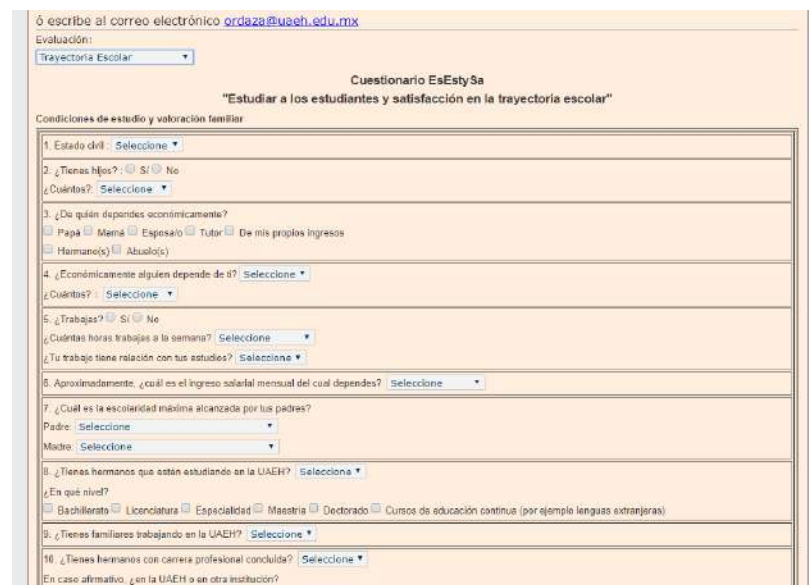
ó escribe al correo electrónico ordaza@uaeh.edu.mx

Evaluación:

Trayectoria Escolar ▼

Cuestionario EsEstySa

"Estudiar a los estudiantes y satisfacción en la trayectoria escolar"

Condiciones de estudio y valoración familiar

1. Estado civil : Seleccione ▼

2. ¿Tienes hijos? : Sí No

¿Cuántos? Seleccione ▼

3. ¿De quién dependes económicamente?

Papá Mamá Esposa/o Tutor De mis propios ingresos

Hermano(s) Abuelo(s)

4. ¿Económicamente alguien depende de ti? Seleccione ▼

¿Cuántos? : Seleccione ▼

5. ¿Trabajas? Sí No

¿Cuántas horas trabajas a la semana? Seleccione ▼

¿Tu trabajo tiene relación con tus estudios? Seleccione ▼

6. Aproximadamente, ¿cuál es el ingreso salarial mensual del cual dependes? Seleccione ▼

7. ¿Cuál es la escolaridad máxima alcanzada por tus padres?

Padre: Seleccione ▼

Madre: Seleccione ▼

8. ¿Tienes hermanos que están estudiando en la UAEH? Seleccione ▼

¿En qué nivel?

Bachillerato Licenciatura Especialidad Maestría Doctorado Cursos de educación continua (por ejemplo lenguas extranjeras)

9. ¿Tienes familiares trabajando en la UAEH? Seleccione ▼

10. ¿Tienes hermanos con carrera profesional concluida? Seleccione ▼

En caso afirmativo, ¿en la UAEH o en otra institución?